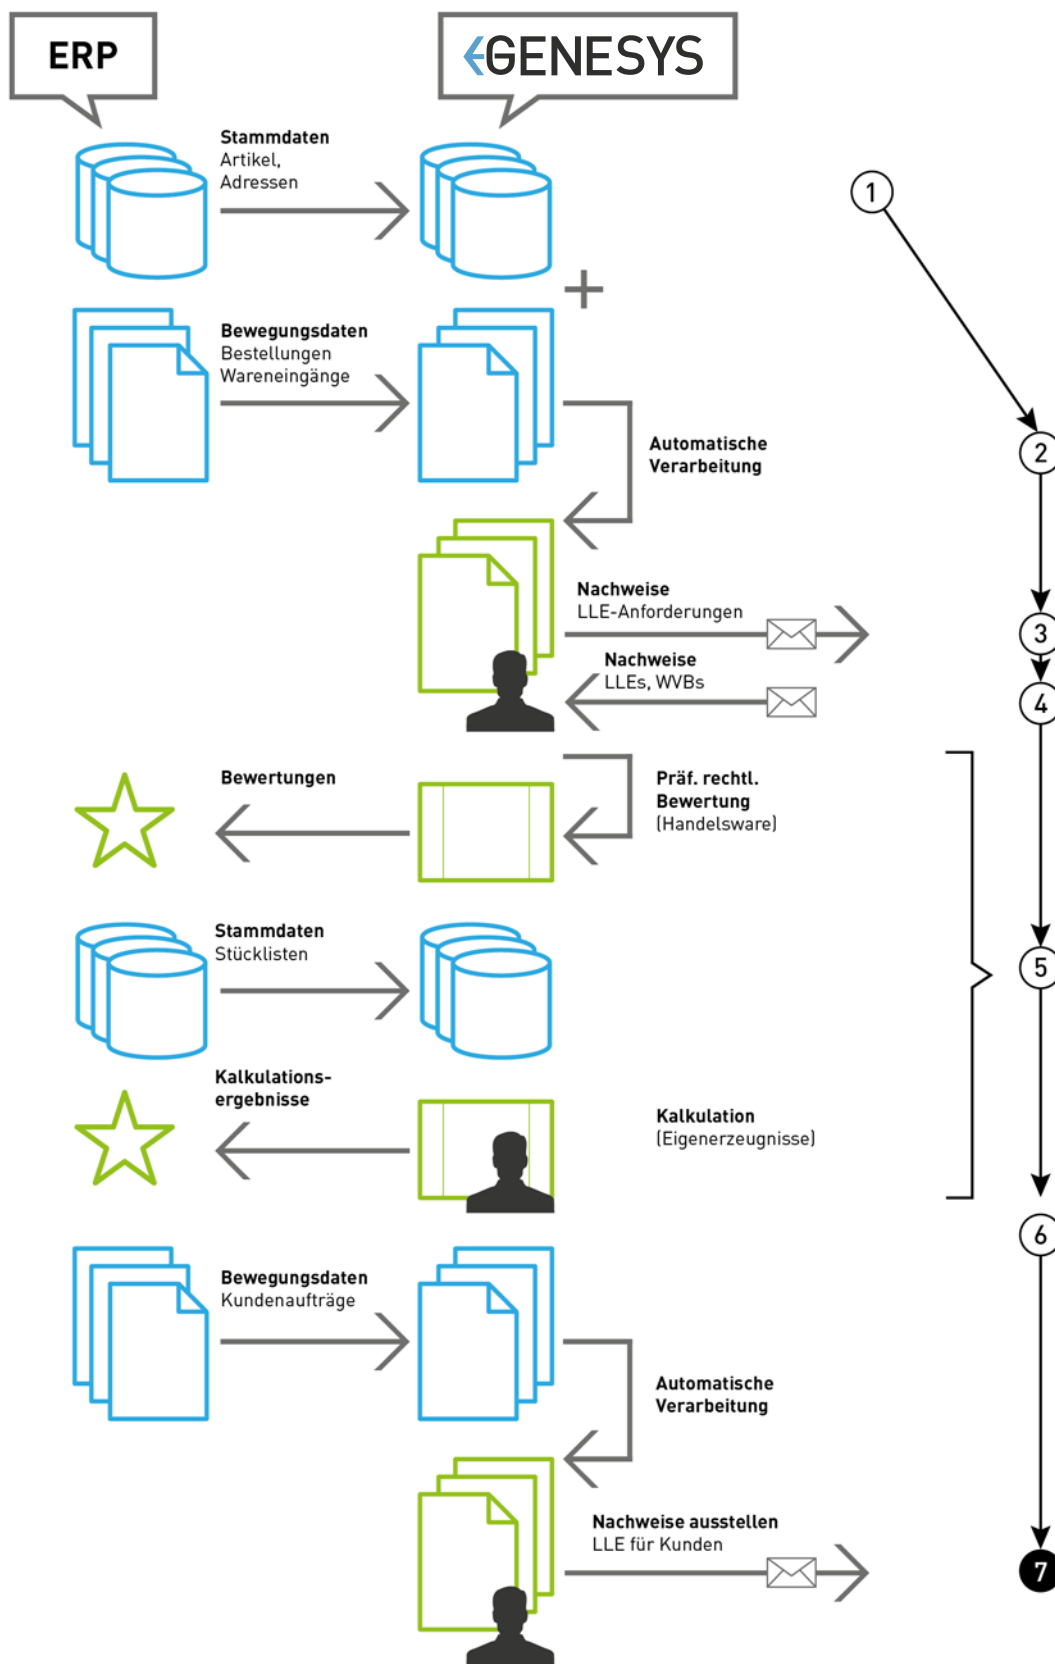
ERP

GENESYS

Stammdaten
Artikel,
Adressen

+

Bewegungsdaten
Bestellungen
Wareneingänge

Automatische
Verarbeitung

Nachweise
LLE-Anforderungen

Nachweise
LLEs, WVBs

Bewertungen

Präf. rechtl.
Bewertung
(Handelsware)

Stammdaten
Stücklisten

Kalkulations-
ergebnisse

Kalkulation
(Eigenerzeugnisse)

Bewegungsdaten
Kundenaufträge

Automatische
Verarbeitung

Nachweise ausstellen
LLE für Kunden

1
2
3
4
5
6
7